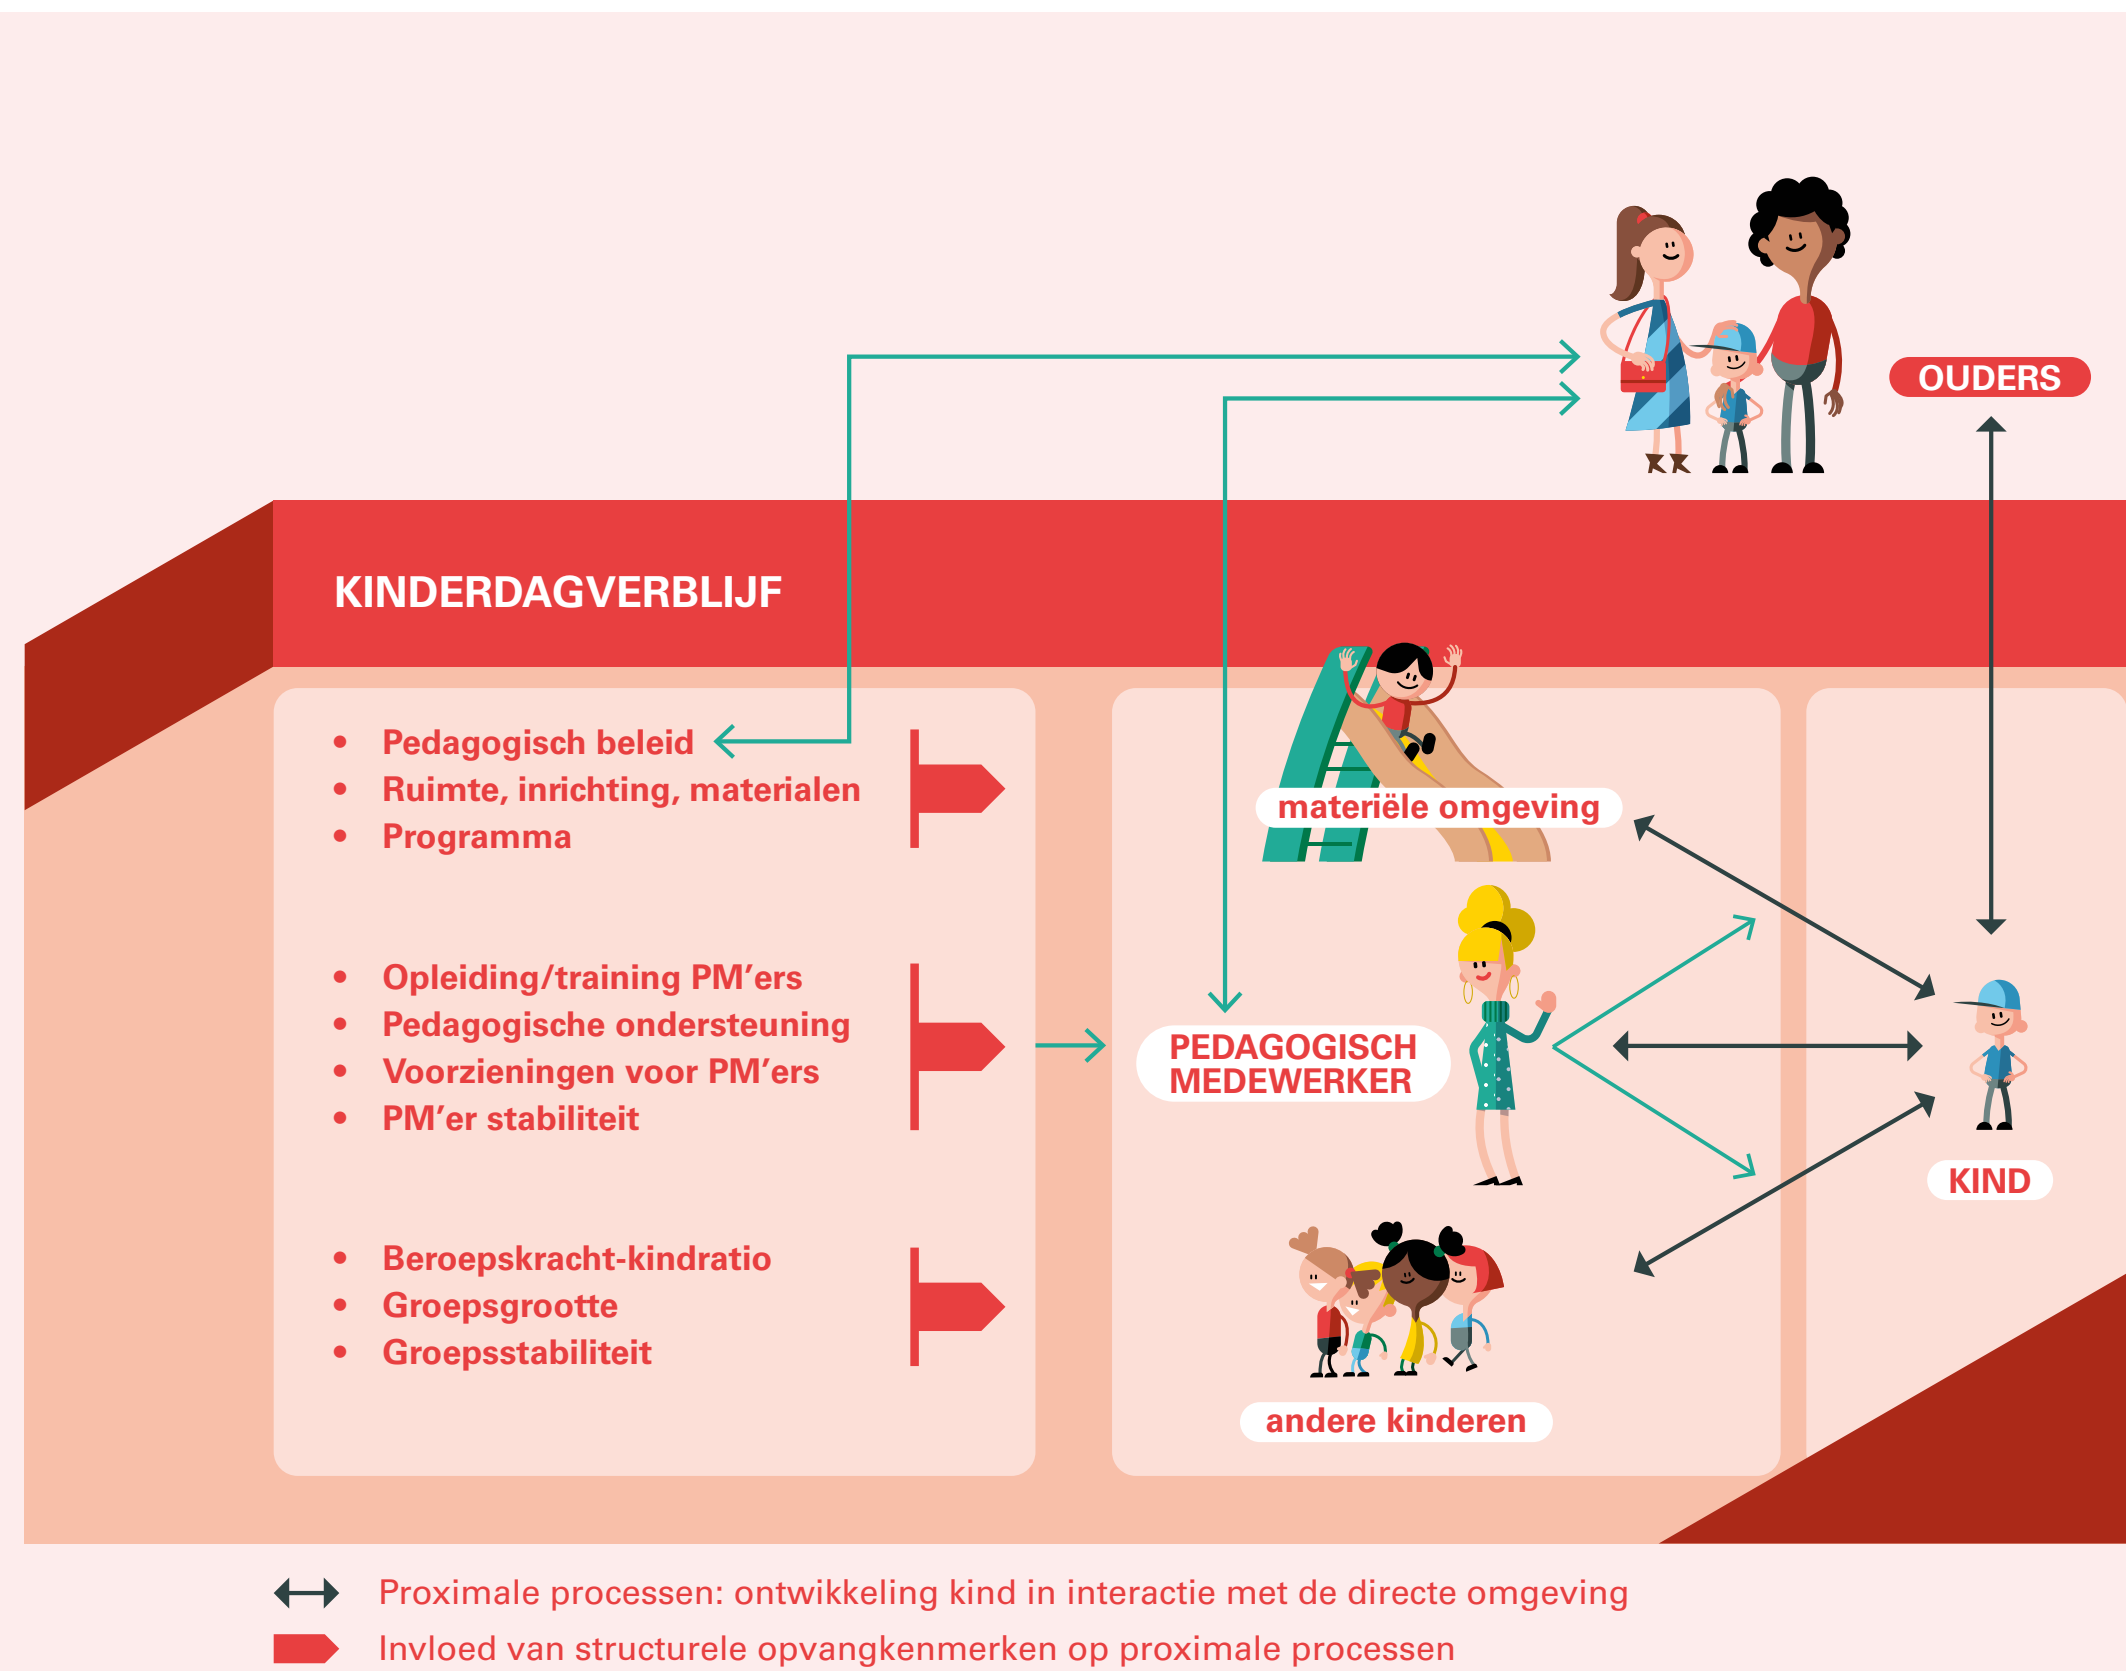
OUDERS

KINDERDAGVERBLIJF

- Pedagogisch beleid
- Ruimte, inrichting, materialen
- Programma

- Opleiding/training PM'ers
- Pedagogische ondersteuning
- Voorzieningen voor PM'ers
- PM'er stabiliteit

- Beroepskracht-kindratio
- Groepsgrootte
- Groepsstabiliteit

materiële omgeving

PEDAGOGISCH MEDEWERKER

andere kinderen

KIND

Proximale processen: ontwikkeling kind in interactie met de directe omgeving

Invloed van structurele opvangkenmerken op proximale processen